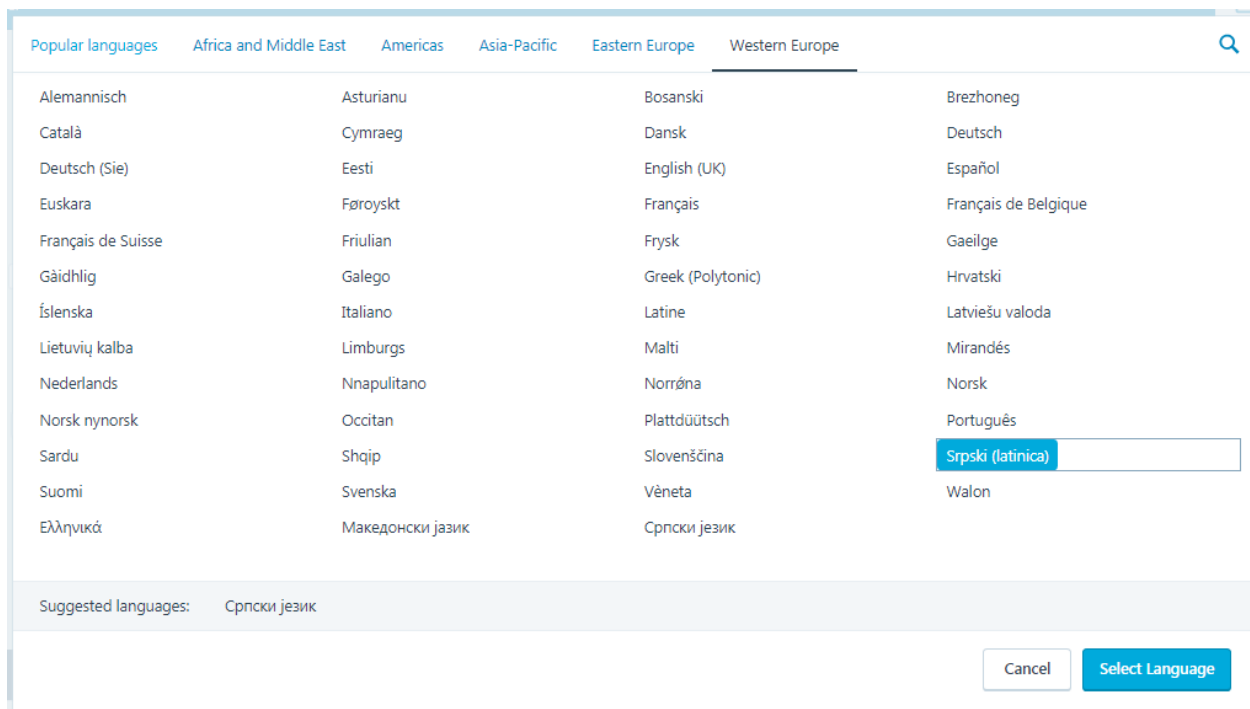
Popular languages Africa and Middle East Americas Asia-Pacific Eastern Europe Western Europe

| | | | |
|---|---|---|---|
| Alemannisch | Asturianu | Bosanski | Brezhoneg |
| Català | Cymraeg | Dansk | Deutsch |
| Deutsch (Sie) | Eesti | English (UK) | Español |
| Euskara | Føroyskt | Français | Français de Belgique |
| Français de Suisse | Friulian | Frysk | Gaeilge |
| Gàidhlig | Galego | Greek (Polytonic) | Hrvatski |
| Íslenska | Italiano | Latine | Latviešu valoda |
| Lietuvių kalba | Limburgs | Malti | Mirandés |
| Nederlands | Nnapulitano | Norrøna | Norsk |
| Norsk nynorsk | Occitan | Plattdüütsch | Português |
| Sardu | Shqip | Slovenščina | Srpski (latinica) |
| Suomi | Svenska | Vèneta | Walon |
| Ελληνικά | Македонски јазик | Српски језик | |

Suggested languages: Српски језик

Cancel Select Language